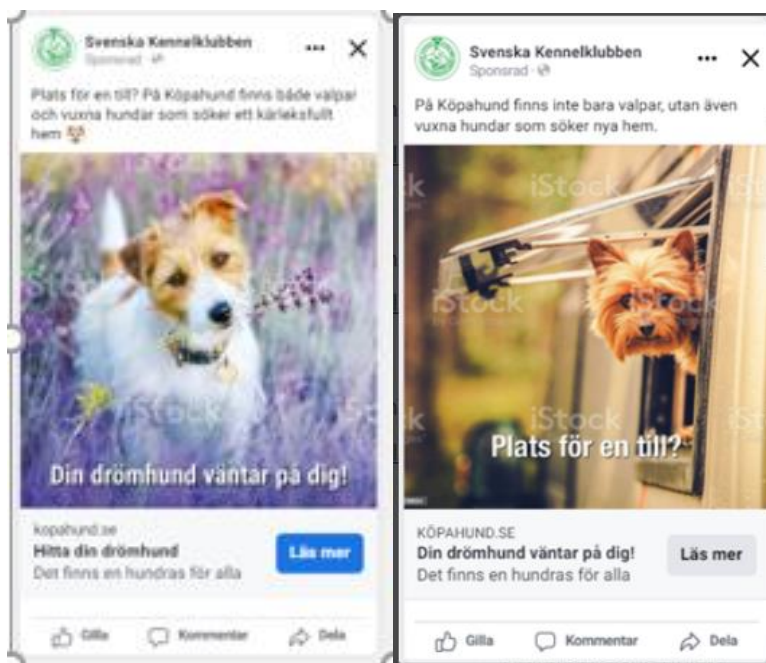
Svenska Kennelklubben
Sponsrad

Plats för en till? På Köpahund finns både valpar och vuxna hundar som söker ett kärleksfullt hem

iStock

Din drömhund väntar på dig!

kopahund.se
Hitta din drömhund
Det finns en hundras för alla

Läs mer

Gilla
Kommentar
Dela

Svenska Kennelklubben
Sponsrad

På Köpahund finns inte bara valpar, utan även vuxna hundar som söker nya hem.

iStock

Plats för en till?

KÖPAHUND.SE
Din drömhund väntar på dig!
Det finns en hundras för alla

Läs mer

Gilla
Kommentar
Dela